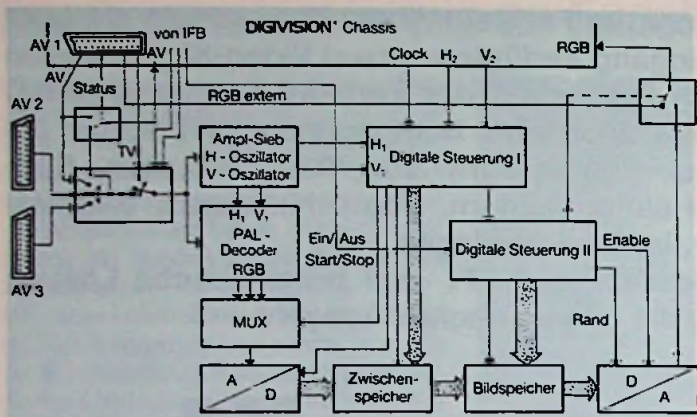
AV 1
von IFB
DIGIVISION' Chassis
AV
AV
Status
RGB extern
Clock $H_2$ $V_2$
RGB
AV 2
TV
Ampl.-Sieb
H - Oszillator
V - Oszillator
$H_1$
$V_1$
Digitale Steuerung I
$H_1$ $V_1$
PAL - Decoder
RGB
Ein/Aus
Start/Stop
Digitale Steuerung II
Enable
AV 3
MUX
Rand
A
D
Zwischenspeicher
Bildspeicher
D
A